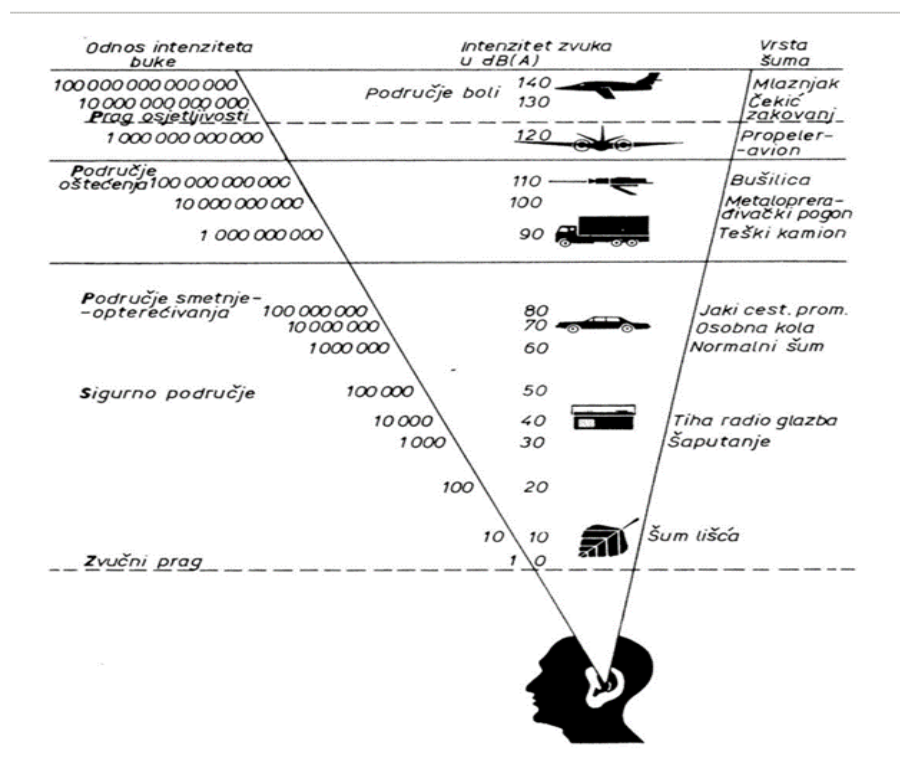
Odnos intenziteta buke

Intenzitet zvuka u dB(A)

Vrsta šuma

100 000 000 000 000
10 000 000 000 000
Područje boli
140
130
Mlaznjak
Čekić zakovanj

Prag osjetljivosti

1 000 000 000 000
120
Propeler-avion

Područje oštećenja 100 000 000 000
110
Bušilica

10 000 000 000
100
Metaloprerađivački pogon

1 000 000 000
90
Teški kamion

Područje smetnje-opterećivanja
100 000 000
80
Jaki cest. prom.

10 000 000
70
Osobna kola

1 000 000
60
Normalni šum

Sigurno područje
100 000
50

10 000
40
Tiha radio glazba

1 000
30
Šaputanje

100
20

10
10
Šum lišća

Zvučni prag
1
0